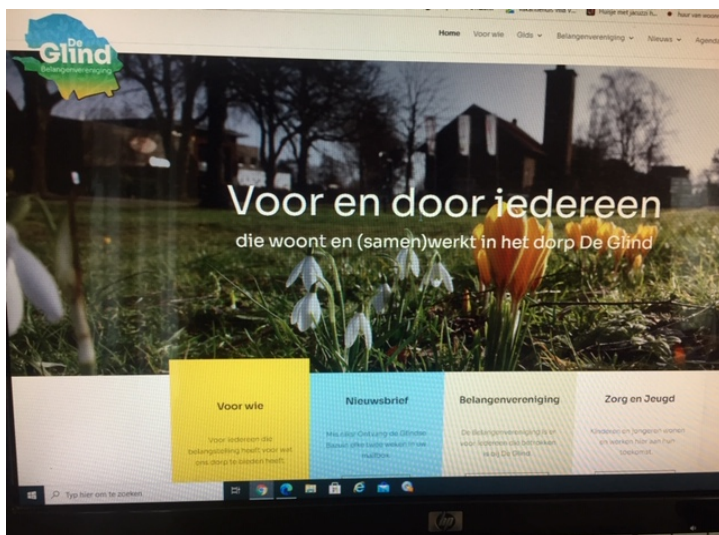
De Glind Belangenvereniging

Home Voor wie Gids Belangenvereniging Nieuws Agenda

Voor en door iedereen
die woont en (samen)werkt in het dorp De Glind

Voor wie
Voor iedereen die belangstelling heeft voor wat ons dorp te bieden heeft.

Nieuwsbrief
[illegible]

Belangenvereniging
De belangenvereniging is er voor iedereen die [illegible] in De Glind.

Zorg en Jeugd
Kinderen en jongeren wonen en werken hier aan hun toekomst.

Typ hier om te zoeken